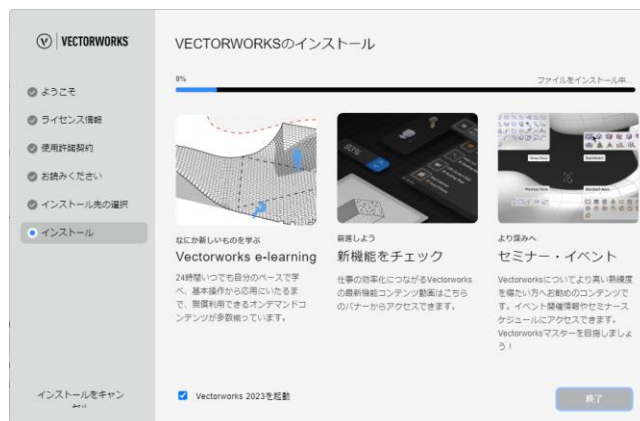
VECTORWORKS

ようこそ

ライセンス情報

使用許諾契約

お読みください

インストール先の選択

インストール

インストールをキャン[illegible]

VECTORWORKSのインストール

8%

ファイルをインストール中...

なにか新しいものを学ぶ

Vectorworks e-learning

24時間いつでも自分のペースで学べ、基本操作から応用にいたるまで、無償利用できるオンデマンドコンテンツが多数揃っています。

前進しよう

新機能をチェック

仕事の効率化につながるVectorworksの最新機能コンテンツ動画はこちらのバナーからアクセスできます。

より深みへ

セミナー・イベント

Vectorworksについてより高い熟練度を得たい方へお勧めのコンテンツです。イベント開催情報やセミナースケジュールにアクセスできます。Vectorworksマスターを目指しましょう！

Vectorworks 2023を起動

終了